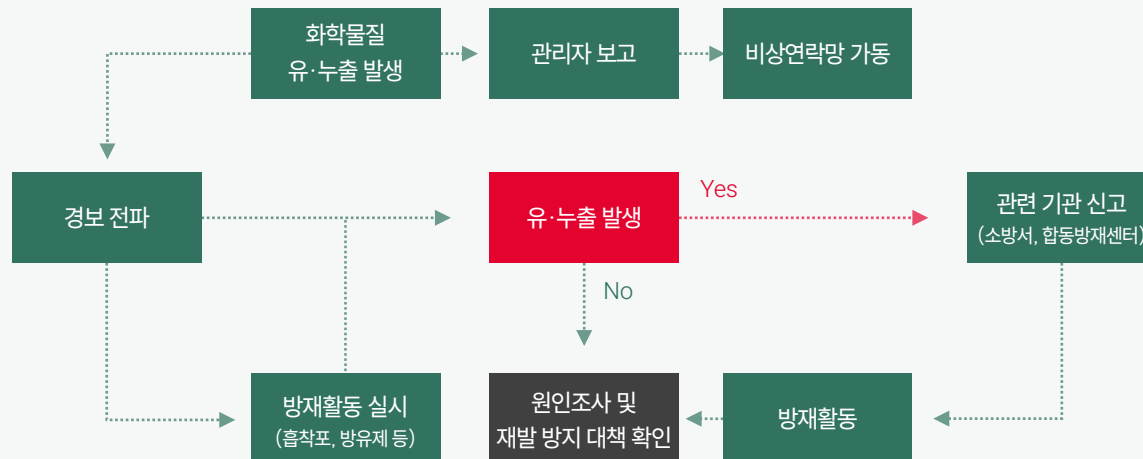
화학물질
유·누출 발생

관리자 보고

비상연락망 가동

경보 전파

유·누출 발생

Yes

관련 기관 신고
(소방서, 합동방재센터)

No

방재활동 실시
(흡착포, 방유제 등)

원인조사 및
재발 방지 대책 확인

방재활동